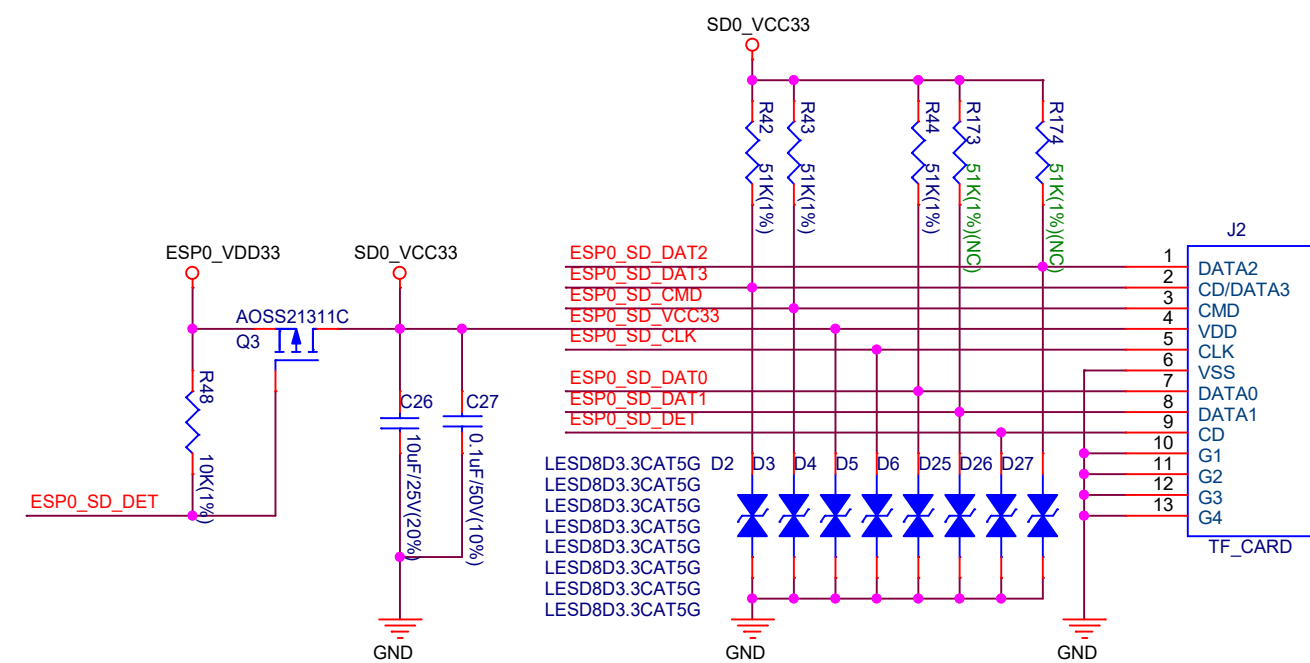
SD0_VCC33

R42
51K(1%)
R43
51K(1%)
R44
51K(1%)
R173
51K(1%)(NC)
R174
51K(1%)(NC)

J2

ESP0_VDD33
SD0_VCC33

ESP0_SD_DAT2
ESP0_SD_DAT3
ESP0_SD_CMD
ESP0_SD_VCC33
ESP0_SD_CLK
ESP0_SD_DAT0
ESP0_SD_DAT1
ESP0_SD_DET

AOSS21311C
Q3

R48
10K(1%)

C26
10uF/25V(20%)
C27
0.1uF/50V(10%)

ESP0_SD_DET

LESD8D3.3CAT5G D2
LESD8D3.3CAT5G D3
LESD8D3.3CAT5G D4
LESD8D3.3CAT5G D5
LESD8D3.3CAT5G D6
LESD8D3.3CAT5G D25
LESD8D3.3CAT5G D26
LESD8D3.3CAT5G D27

1 DATA2
2 CD/DATA3
3 CMD
4 VDD
5 CLK
6 VSS
7 DATA0
8 DATA1
9 CD
10 G1
11 G2
12 G3
13 G4

TF_CARD

GND
GND
GND